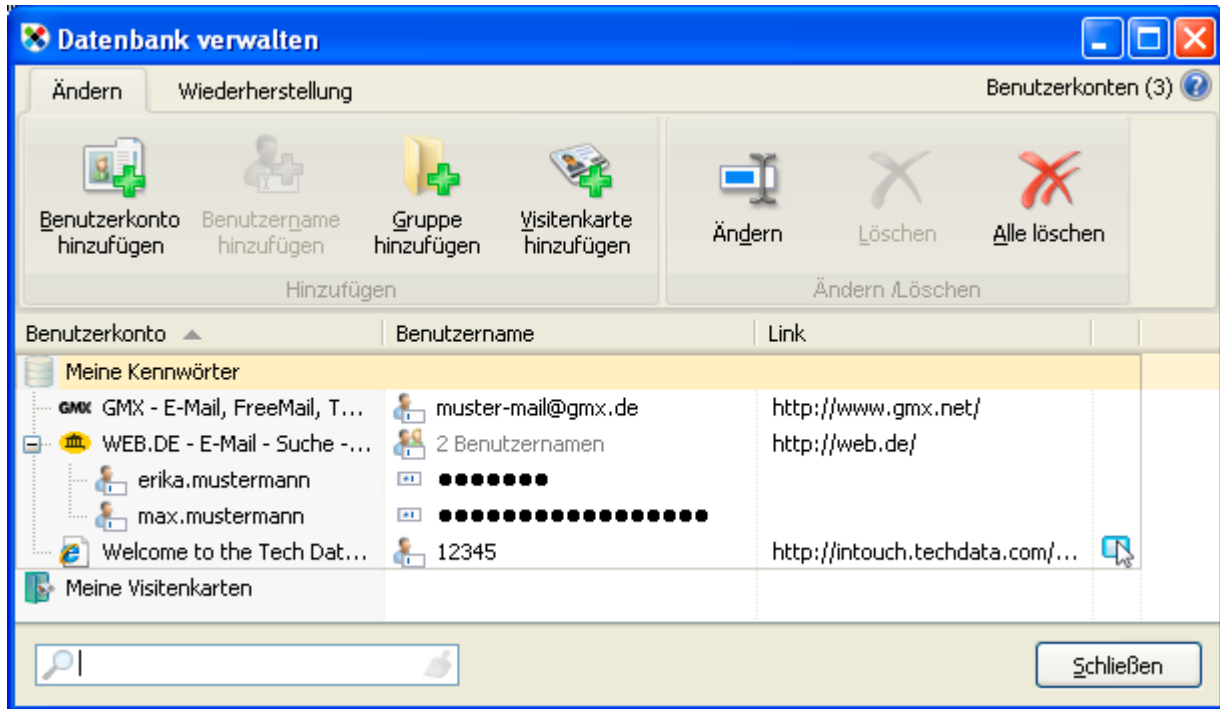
Datenbank verwalten

Ändern
Wiederherstellung
Benutzerkonten (3)

Benutzerkonto hinzufügen
Benutzername hinzufügen
Gruppe hinzufügen
Visitenkarte hinzufügen
Hinzufügen

Ändern
Löschen
Alle löschen
Ändern /Löschen

| Benutzerkonto | Benutzername | Link |
|---|---|---|
| Meine Kennwörter | | |
| GMX GMX - E-Mail, FreeMail, T... | muster-mail@gmx.de | http://www.gmx.net/ |
| WEB.DE - E-Mail - Suche -... | 2 Benutzernamen | http://web.de/ |
| erika.mustermann | ●●●●●●● | |
| max.mustermann | ●●●●●●●●●●●●●●●●● | |
| Welcome to the Tech Dat... | 12345 | http://intouch.techdata.com/... |
| Meine Visitenkarten | | |

Schließen